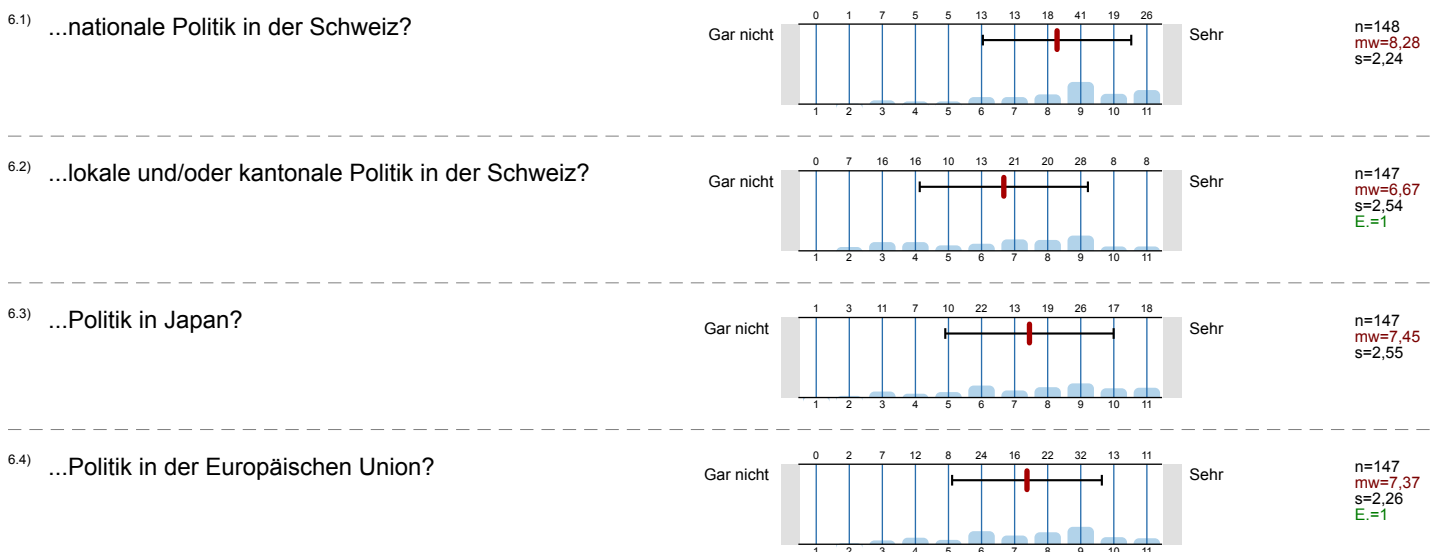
6.1) ...nationale Politik in der Schweiz?

Gar nicht
0 1 7 5 5 13 13 18 41 19 26
1 2 3 4 5 6 7 8 9 10 11
Sehr

n=148
mw=8,28
s=2,24

6.2) ...lokale und/oder kantonale Politik in der Schweiz?

Gar nicht
0 7 16 16 10 13 21 20 28 8 8
1 2 3 4 5 6 7 8 9 10 11
Sehr

n=147
mw=6,67
s=2,54
E.=1

6.3) ...Politik in Japan?

Gar nicht
1 3 11 7 10 22 13 19 26 17 18
1 2 3 4 5 6 7 8 9 10 11
Sehr

n=147
mw=7,45
s=2,55

6.4) ...Politik in der Europäischen Union?

Gar nicht
0 2 7 12 8 24 16 22 32 13 11
1 2 3 4 5 6 7 8 9 10 11
Sehr

n=147
mw=7,37
s=2,26
E.=1